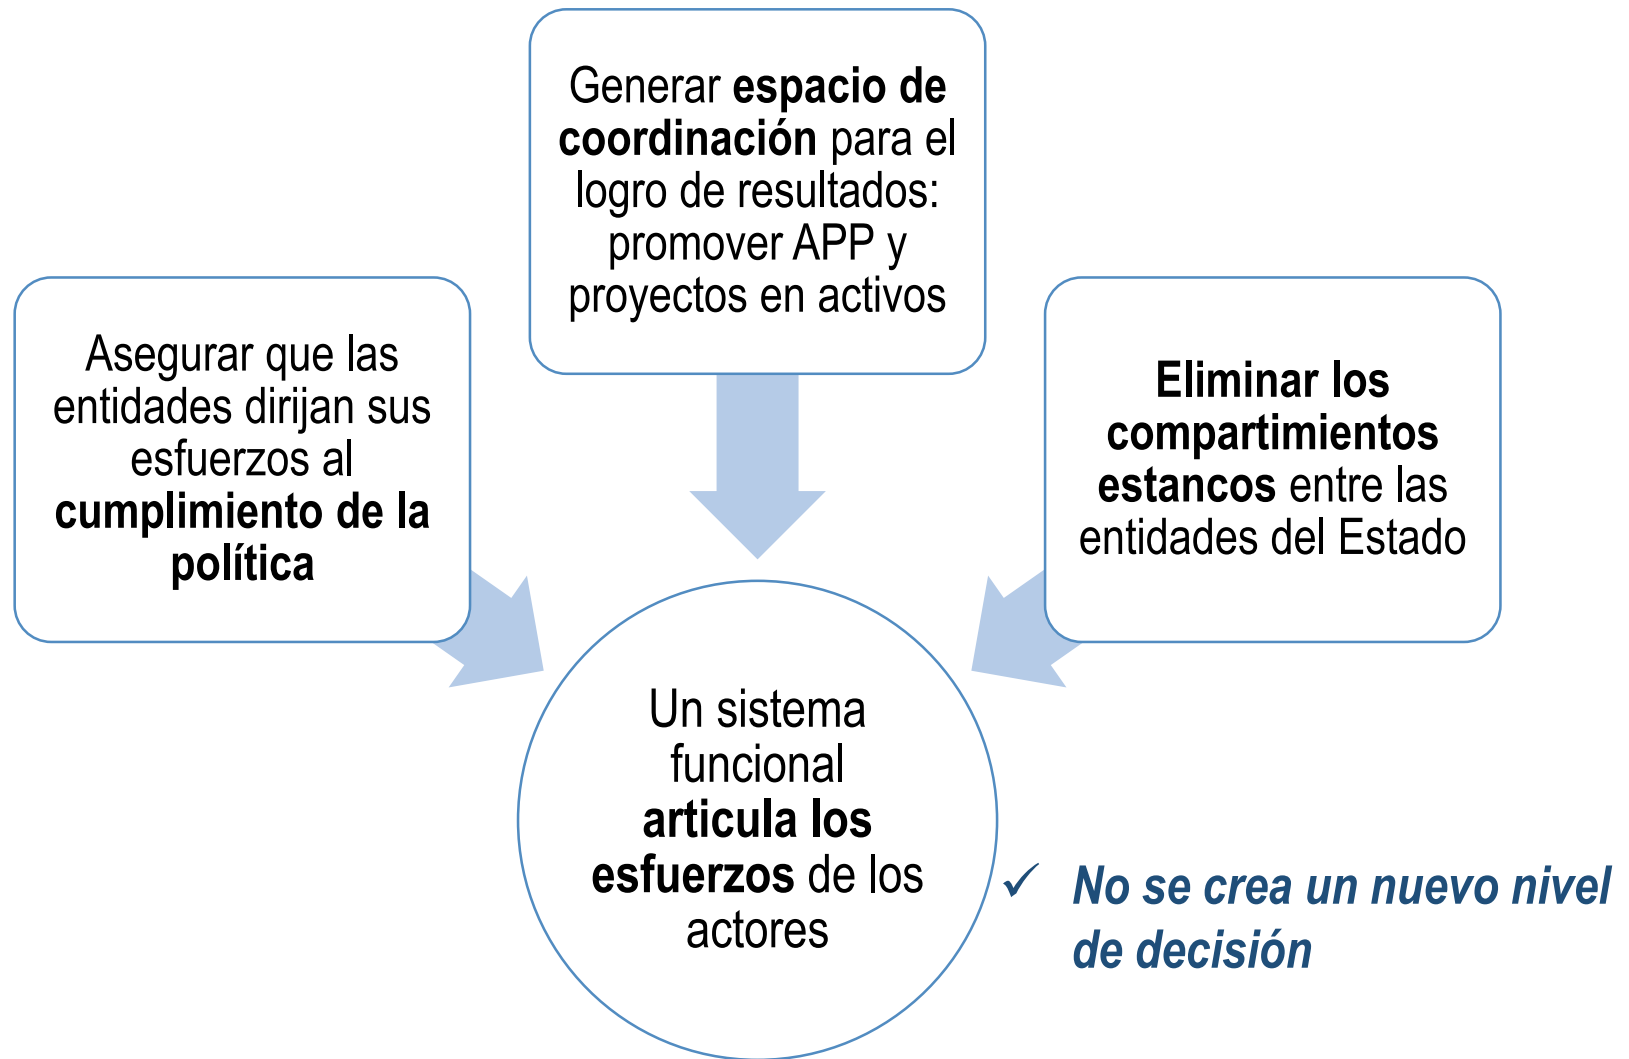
Generar espacio de coordinación para el logro de resultados: promover APP y proyectos en activos

Asegurar que las entidades dirijan sus esfuerzos al cumplimiento de la política

Eliminar los compartimientos estancos entre las entidades del Estado

Un sistema funcional articula los esfuerzos de los actores

✓ No se crea un nuevo nivel de decisión